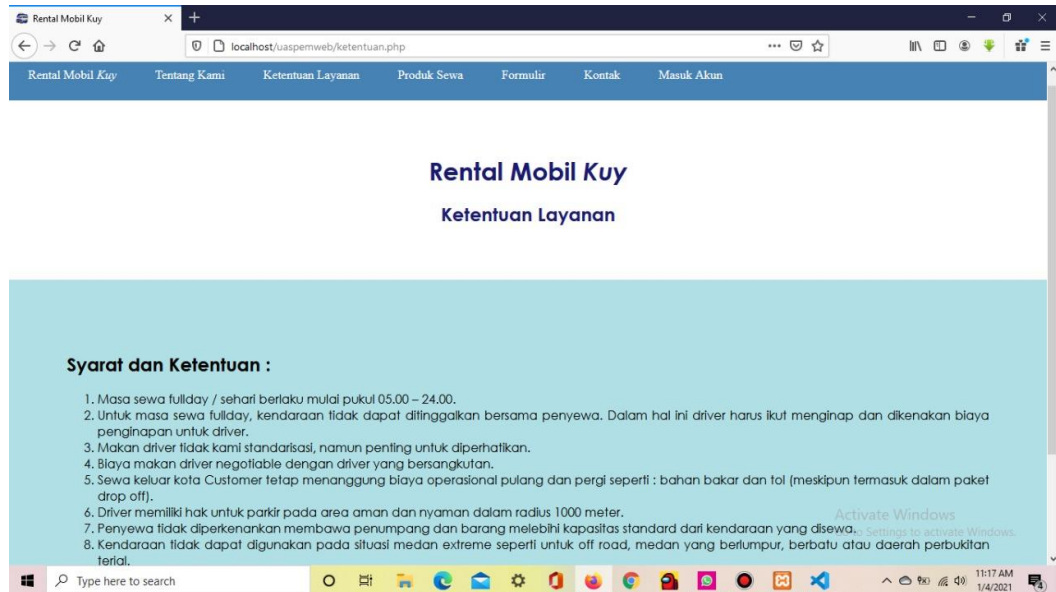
Rental Mobil Kuy
localhost/uaspemweb/ketentuan.php

Rental Mobil *Kuy* Tentang Kami Ketentuan Layanan Produk Sewa Formulir Kontak Masuk Akun

Rental Mobil *Kuy*

Ketentuan Layanan

Syarat dan Ketentuan :

1. Masa sewa fullday / sehari berlaku mulai pukul 05.00 – 24.00.
2. Untuk masa sewa fullday, kendaraan tidak dapat ditinggalkan bersama penyewa. Dalam hal ini driver harus ikut menginap dan dikenakan biaya penginapan untuk driver.
3. Makan driver tidak kami standarisasi, namun penting untuk diperhatikan.
4. Biaya makan driver negotiable dengan driver yang bersangkutan.
5. Sewa keluar kota Customer tetap menanggung biaya operasional pulang dan pergi seperti : bahan bakar dan tol (meskipun termasuk dalam paket drop off).
6. Driver memiliki hak untuk parkir pada area aman dan nyaman dalam radius 1000 meter.
7. Penyewa tidak diperkenankan membawa penumpang dan barang melebihi kapasitas standard dari kendaraan yang disewa.
8. Kendaraan tidak dapat digunakan pada situasi medan extreme seperti untuk off road, medan yang berlumpur, berbatu atau daerah perbukitan terjal.

Activate Windows
Go to Settings to activate Windows.

Type here to search

11:17 AM
1/4/2021